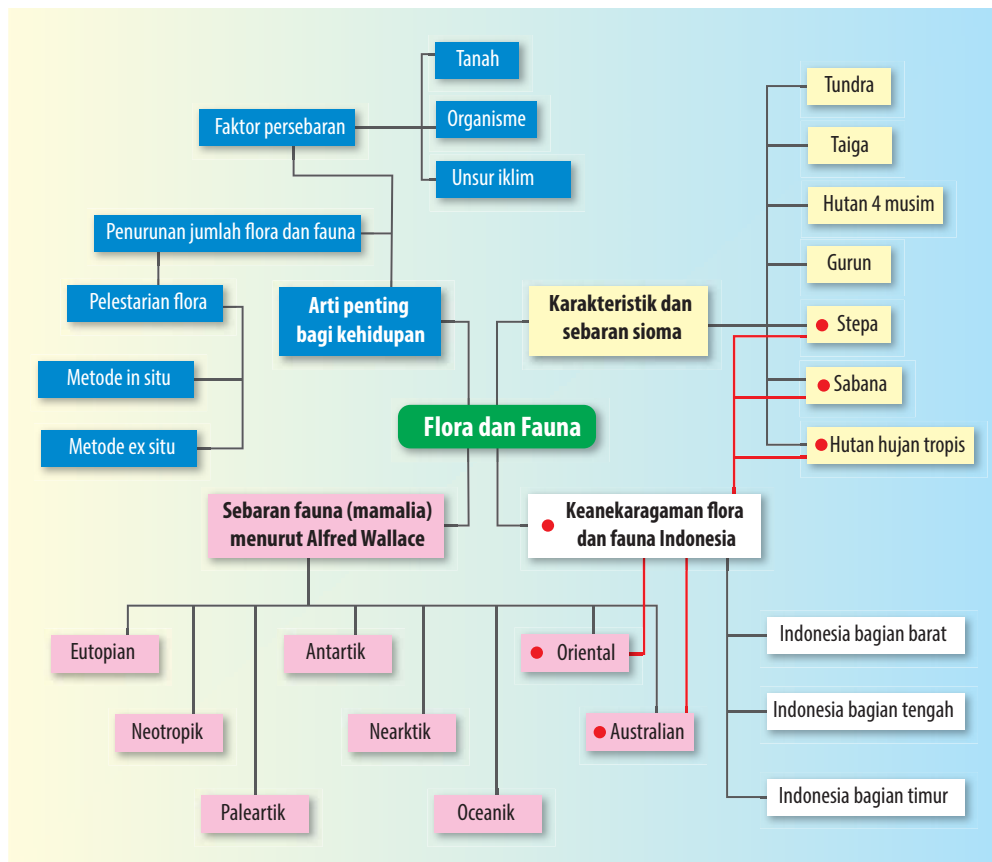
Faktor persebaran

Tanah

Organisme

Unsur iklim

Penurunan jumlah flora dan fauna

Pelestarian flora

Metode in situ

Metode ex situ

Arti penting bagi kehidupan

Karakteristik dan sebaran sioma

Tundra

Taiga

Hutan 4 musim

Gurun

Stepa

Sabana

Hutan hujan tropis

Flora dan Fauna

Sebaran fauna (mamalia) menurut Alfred Wallace

Keanekaragaman flora dan fauna Indonesia

Eutopian

Antartik

Oriental

Neotropik

Nearktik

Australian

Paleartik

Oceanik

Indonesia bagian barat

Indonesia bagian tengah

Indonesia bagian timur